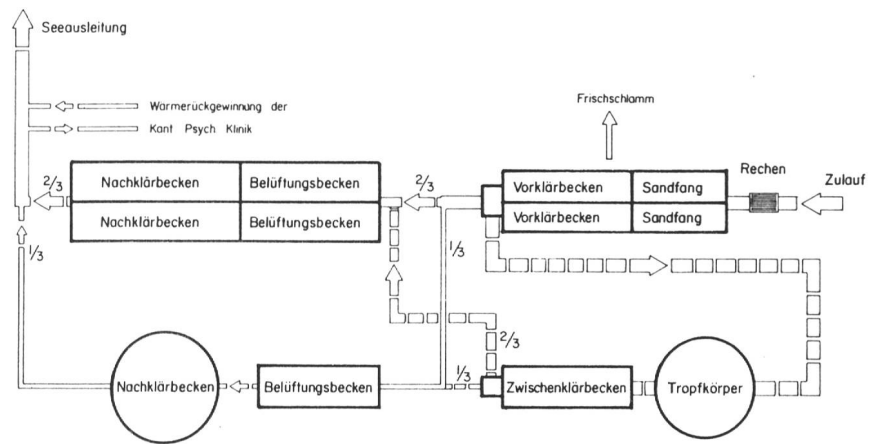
Seeausleitung

Wärmerückgewinnung der
Kant Psych Klinik

Frischschlamm

2/3

| Nachklärbecken | Belüftungsbecken |
|---|---|
| Nachklärbecken | Belüftungsbecken |

2/3

| Vorklärbecken | Sandfang |
|---|---|
| Vorklärbecken | Sandfang |

Rechen

Zulauf

1/3

1/3

2/3

1/3

Nachklärbecken

Belüftungsbecken

Zwischenklärbecken

Tropfkörper